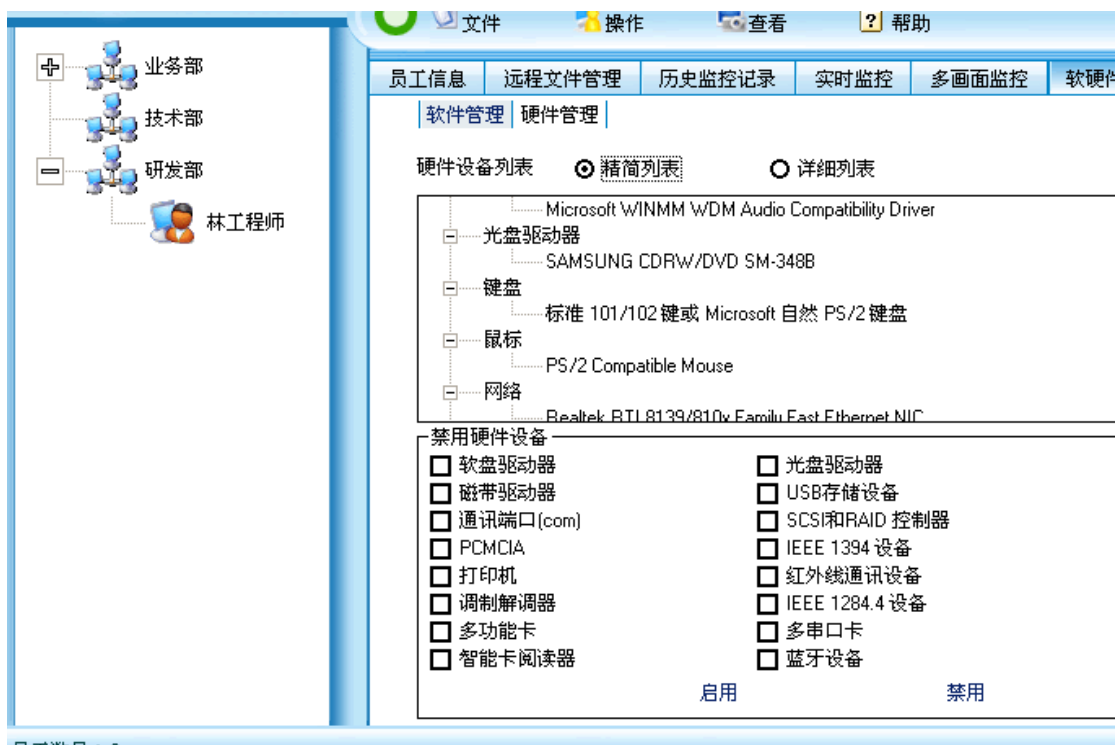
业务部
技术部
研发部
林工程师

文件 操作 查看 帮助

员工信息 | 远程文件管理 | 历史监控记录 | 实时监控 | 多画面监控 | 软硬件

软件管理 | 硬件管理

硬件设备列表 精简列表 详细列表

Microsoft WINMM WDM Audio Compatibility Driver
光盘驱动器
SAMSUNG CDRW/DVD SM-348B
键盘
标准 101/102 键或 Microsoft 自然 PS/2 键盘
鼠标
PS/2 Compatible Mouse
网络
Realtek RTL8139/810x Family Fast Ethernet NIC

禁用硬件设备

软盘驱动器
光盘驱动器
磁带驱动器
USB存储设备
通讯端口(com)
SCSI和RAID 控制器
PCMCIA
IEEE 1394 设备
打印机
红外线通讯设备
调制解调器
IEEE 1284.4 设备
多功能卡
多串口卡
智能卡阅读器
蓝牙设备

启用 禁用

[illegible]